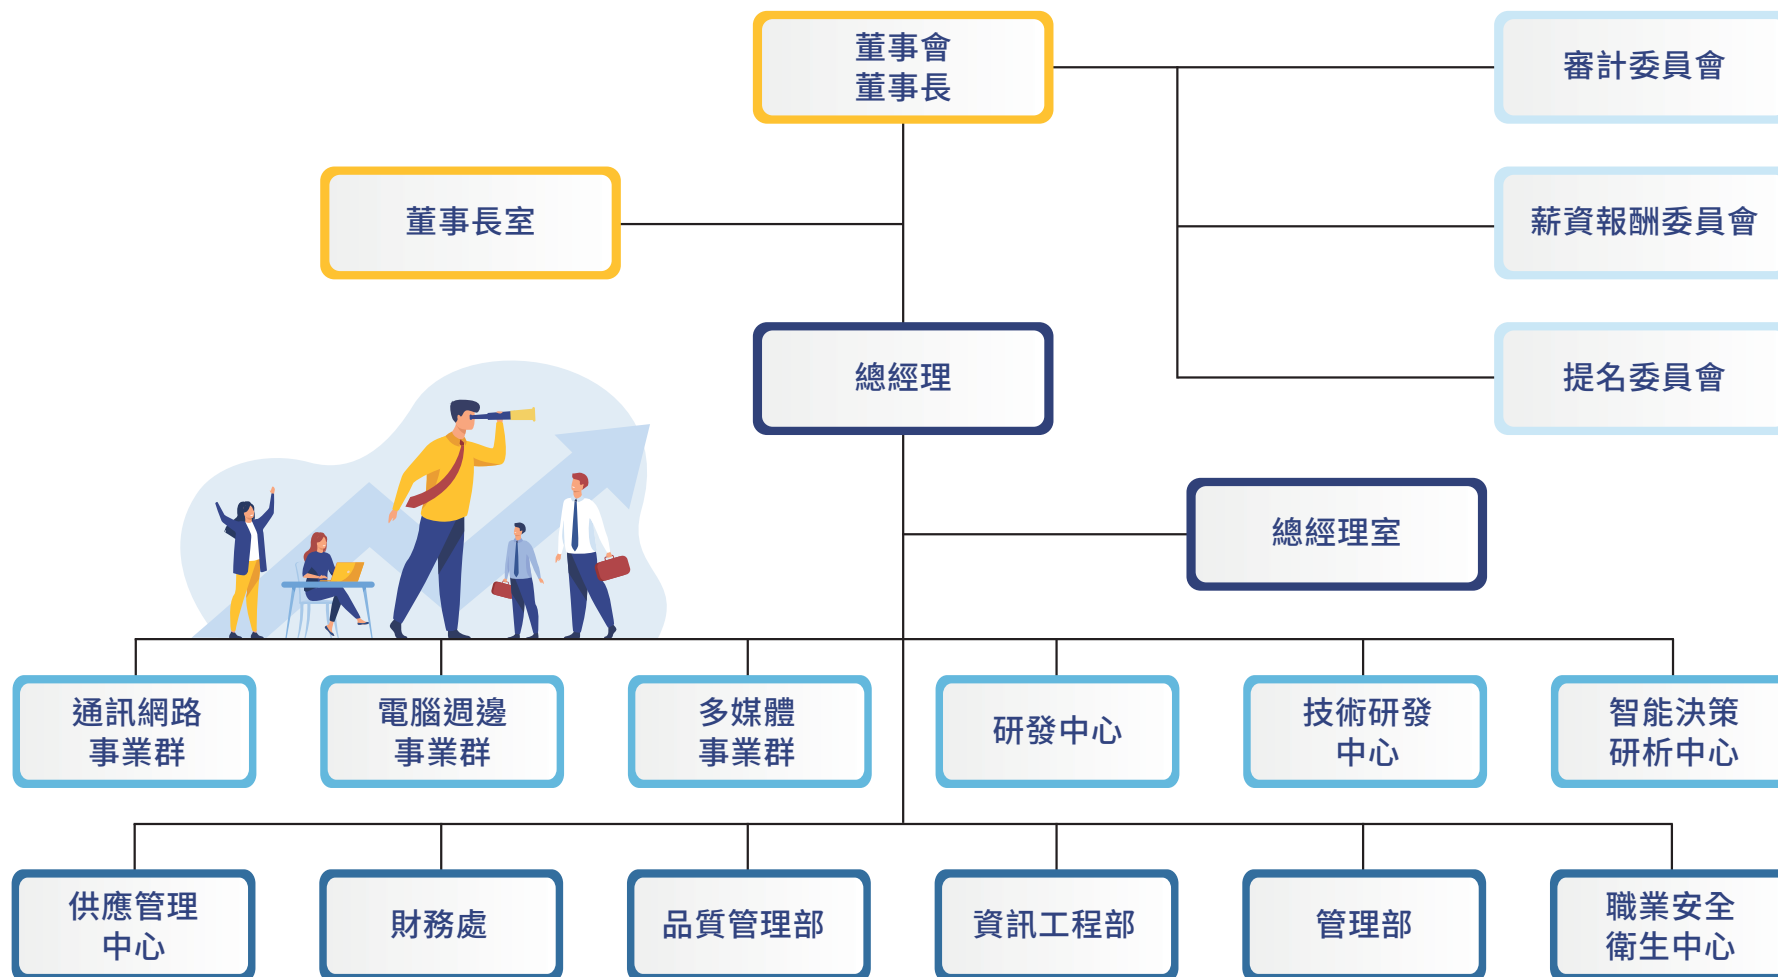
董事會
董事長

審計委員會

董事長室

薪資報酬委員會

總經理

提名委員會

總經理室

通訊網路
事業群

電腦週邊
事業群

多媒體
事業群

研發中心

技術研發
中心

智能決策
研析中心

供應管理
中心

財務處

品質管理部

資訊工程部

管理部

職業安全
衛生中心